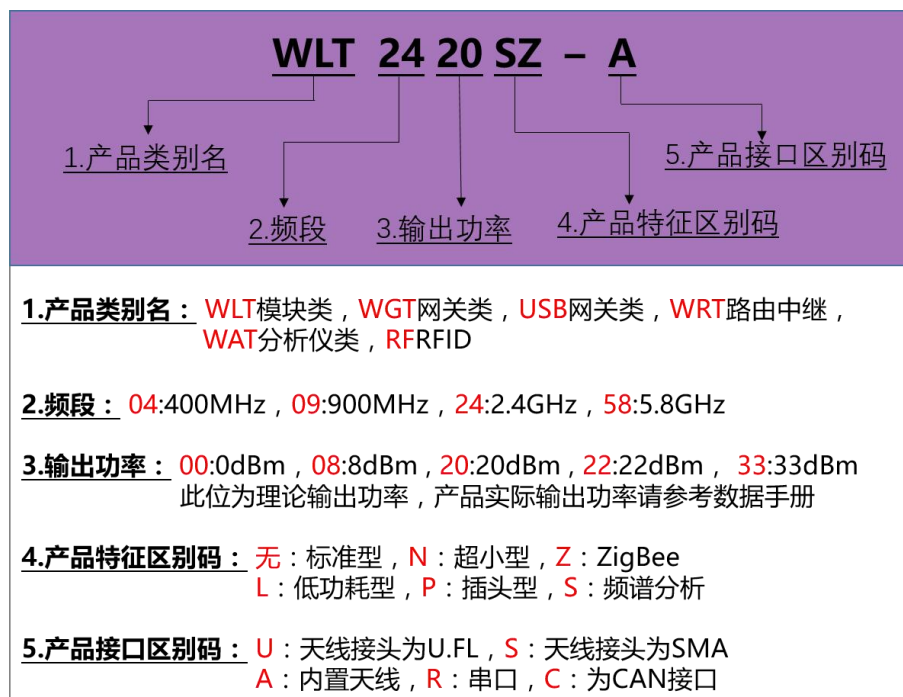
WLT 24 20 SZ – A

1.产品类别名

2.频段

3.输出功率

4.产品特征区别码

5.产品接口区别码

1.产品类别名： WLT模块类，WGT网关类，USB网关类，WRT路由中继，WAT分析仪类，RFRFID

2.频段： 04:400MHz，09:900MHz，24:2.4GHz，58:5.8GHz

3.输出功率： 00:0dBm，08:8dBm，20:20dBm，22:22dBm， 33:33dBm
此位为理论输出功率，产品实际输出功率请参考数据手册

4.产品特征区别码： 无：标准型，N：超小型，Z：ZigBee
L：低功耗型，P：插头型，S：频谱分析

5.产品接口区别码： U：天线接头为U.FL，S：天线接头为SMA
A：内置天线，R：串口，C：为CAN接口